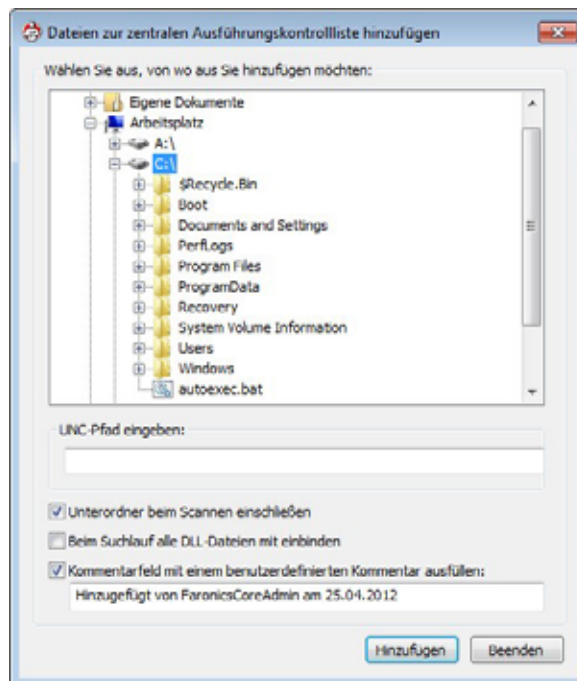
Dateien zur zentralen Ausführungskontrollliste hinzufügen

Wählen Sie aus, von wo aus Sie hinzufügen möchten:

Eigene Dokumente
Arbeitsplatz
A:\
C:\
$Recycle.Bin
Boot
Documents and Settings
PerfLogs
Program Files
ProgramData
Recovery
System Volume Information
Users
Windows
autoexec.bat

UNC-Pfad eingeben:

Unterordner beim Scannen einschließen

Beim Suchlauf alle DLL-Dateien mit einbinden

Kommentarfeld mit einem benutzerdefinierten Kommentar ausfüllen:

Hinzugefügt von FaronicsCoreAdmin am 25.04.2012

Hinzufügen
Beenden